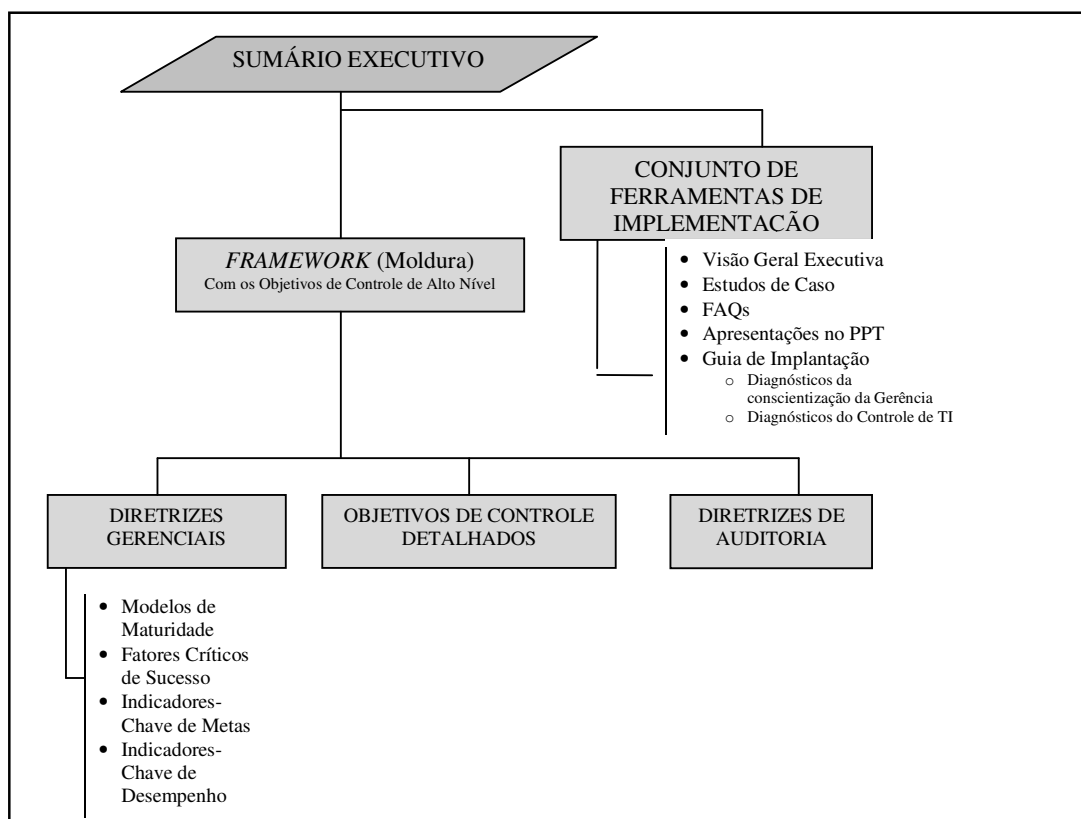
SUMÁRIO EXECUTIVO

CONJUNTO DE FERRAMENTAS DE IMPLEMENTAÇÃO

- Visão Geral Executiva
- Estudos de Caso
- FAQs
- Apresentações no PPT
- Guia de Implantação
  - Diagnósticos da conscientização da Gerência
  - Diagnósticos do Controle de TI

*FRAMEWORK* (Moldura)
Com os Objetivos de Controle de Alto Nível

DIRETRIZES GERENCIAIS

OBJETIVOS DE CONTROLE DETALHADOS

DIRETRIZES DE AUDITORIA

- Modelos de Maturidade
- Fatores Críticos de Sucesso
- Indicadores-Chave de Metas
- Indicadores-Chave de Desempenho